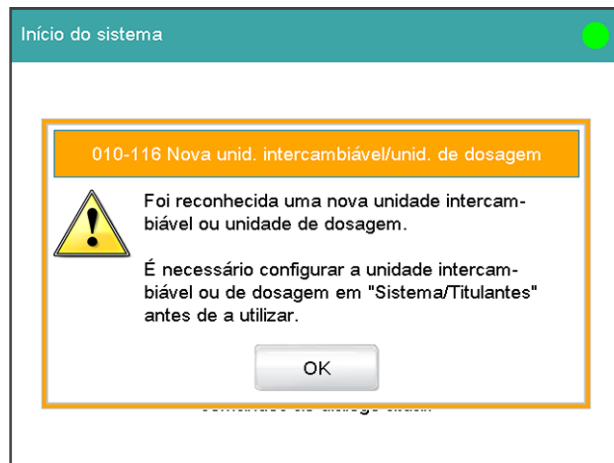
Início do sistema

010-116 Nova unid. intercambiável/unid. de dosagem

Foi reconhecida uma nova unidade intercambiável ou unidade de dosagem.

É necessário configurar a unidade intercambiável ou de dosagem em "Sistema/Titulantes" antes de a utilizar.

OK

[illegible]